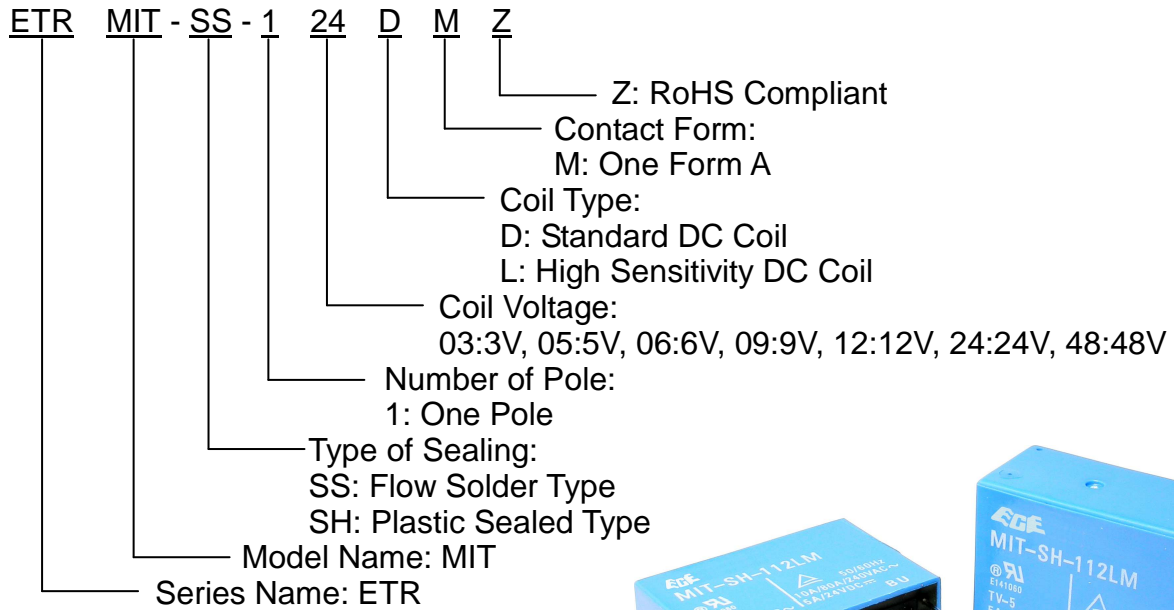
ETR MIT - SS - 1 24 D M Z

Z: RoHS Compliant

Contact Form:
M: One Form A

Coil Type:
D: Standard DC Coil
L: High Sensitivity DC Coil

Coil Voltage:
03:3V, 05:5V, 06:6V, 09:9V, 12:12V, 24:24V, 48:48V

Number of Pole:
1: One Pole

Type of Sealing:
SS: Flow Solder Type
SH: Plastic Sealed Type

Model Name: MIT

Series Name: ETR

EGE MIT-SH-112LM 50/60Hz 10A/80A/240VAC 5A/24VDC BU

EGE MIT-SH-112LM E141060 TV-5